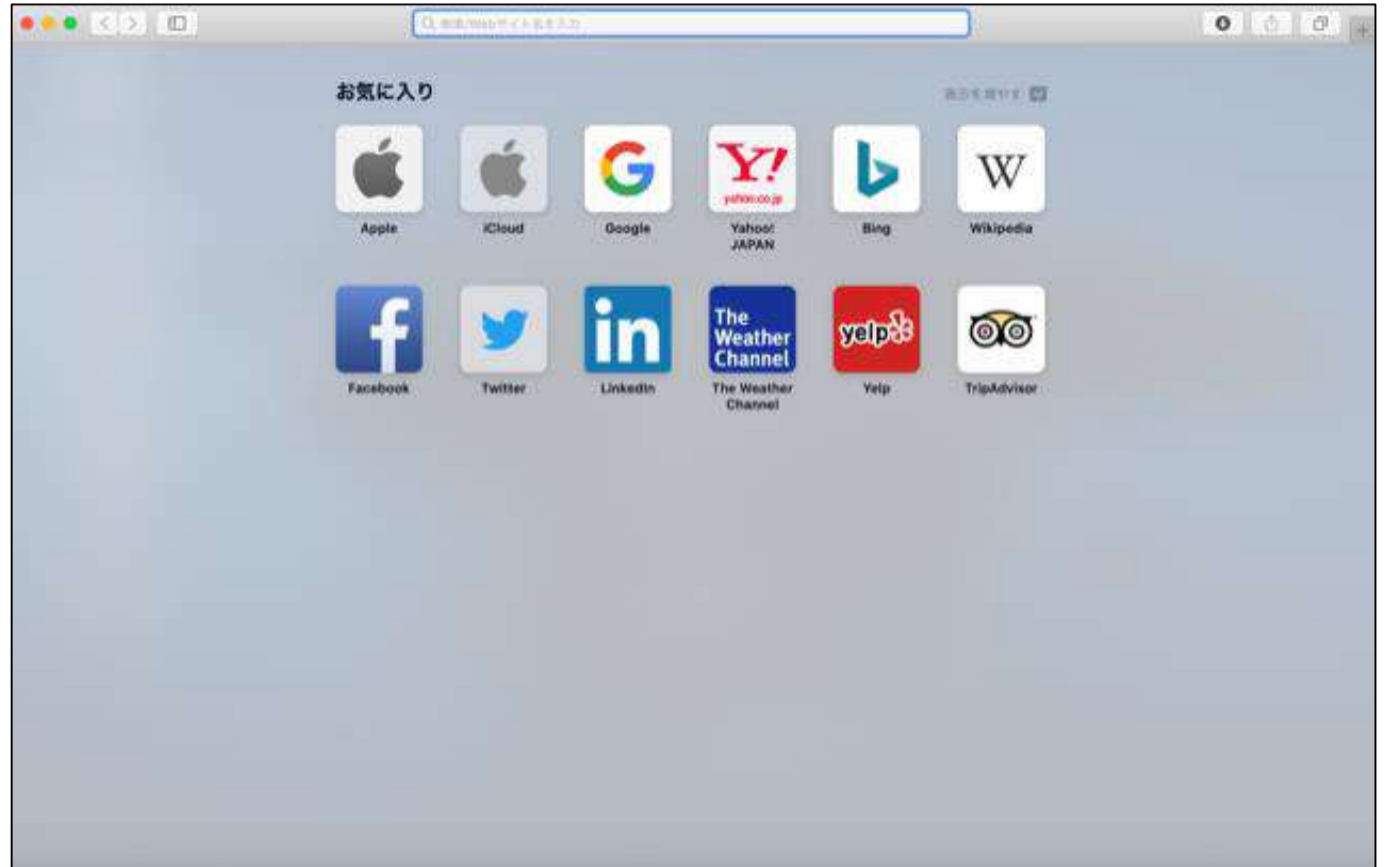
検索/Webサイト名を入力

お気に入り

表示を減らす

Apple
iCloud
Google
Y!
yahoo.co.jp
Yahoo! JAPAN
Bing
W
Wikipedia

Facebook
Twitter
in
LinkedIn
The Weather Channel
The Weather Channel
yelp
Yelp
TripAdvisor